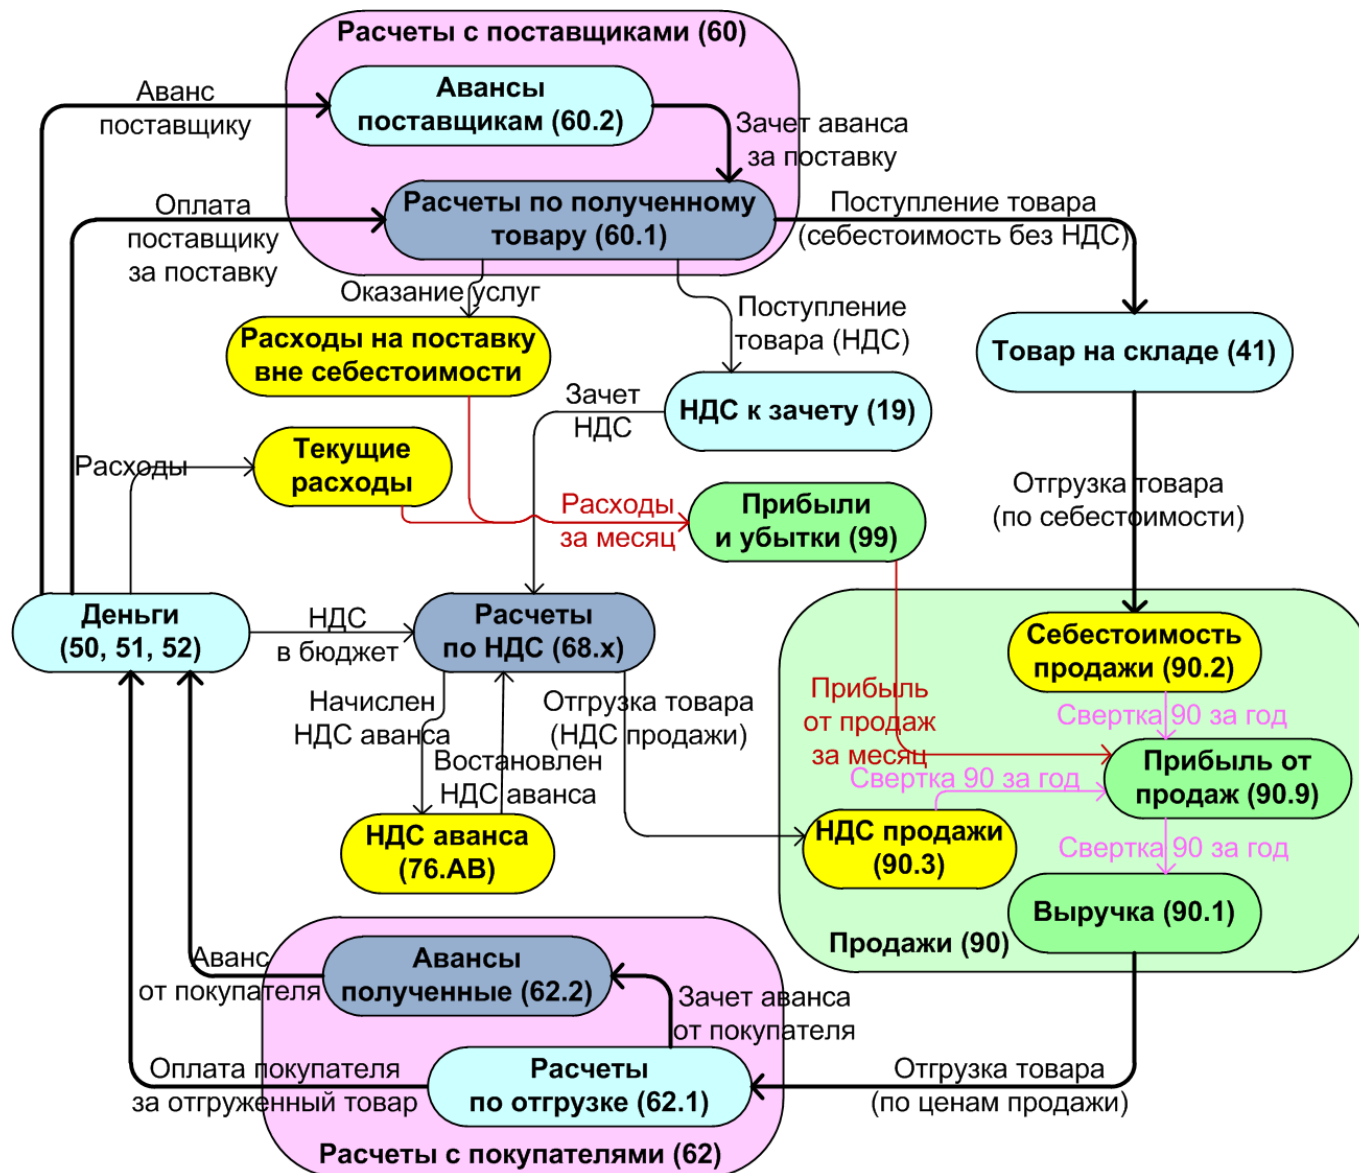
Расчеты с поставщиками (60)

Аванс поставщику

Авансы поставщикам (60.2)

Зачет аванса за поставку

Оплата поставщику за поставку

Расчеты по полученному товару (60.1)

Поступление товара (себестоимость без НДС)

Оказание услуг

Расходы на поставку вне себестоимости

Поступление товара (НДС)

Товар на складе (41)

Зачет НДС

НДС к зачету (19)

Расходы

Текущие расходы

Расходы за месяц

Прибыли и убытки (99)

Отгрузка товара (по себестоимости)

Деньги (50, 51, 52)

НДС в бюджет

Расчеты по НДС (68.х)

Себестоимость продажи (90.2)

Прибыль от продаж за месяц

Свертка 90 за год

Начислен НДС аванса

Отгрузка товара (НДС продажи)

Восстановлен НДС аванса

Свертка 90 за год

Прибыль от продаж (90.9)

НДС аванса (76.АВ)

НДС продажи (90.3)

Свертка 90 за год

Выручка (90.1)

Продажи (90)

Аванс от покупателя

Авансы полученные (62.2)

Зачет аванса от покупателя

Оплата покупателя за отгруженный товар

Расчеты по отгрузке (62.1)

Отгрузка товара (по ценам продажи)

Расчеты с покупателями (62)